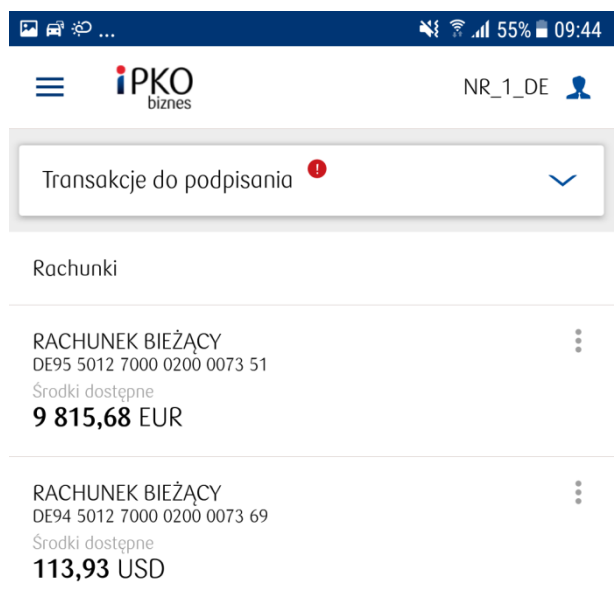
... 55% 09:44

iPKO biznes

NR_1_DE

Transakcje do podpisania !

Rachunki

RACHUNEK BIEŻĄCY
DE95 5012 7000 0200 0073 51
Środki dostępne
9 815,68 EUR

RACHUNEK BIEŻĄCY
DE94 5012 7000 0200 0073 69
Środki dostępne
113,93 USD